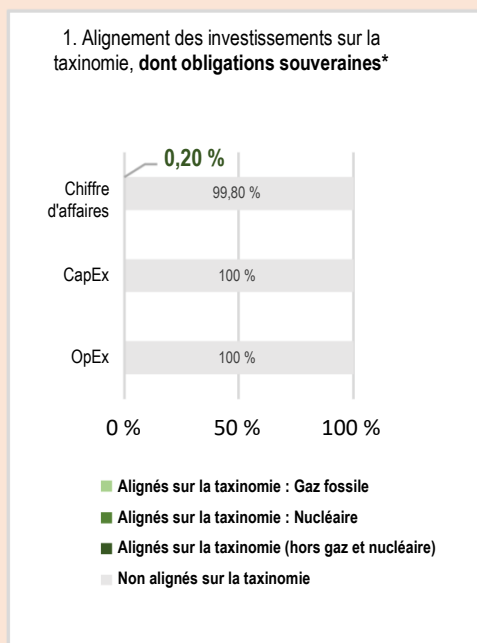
1. Alignement des investissements sur la taxinomie, **dont obligations souveraines***

0,20 %

Chiffre d'affaires 99,80 %

CapEx 100 %

OpEx 100 %

0 % 50 % 100 %

Alignés sur la taxinomie : Gaz fossile

Alignés sur la taxinomie : Nucléaire

Alignés sur la taxinomie (hors gaz et nucléaire)

Non alignés sur la taxinomie